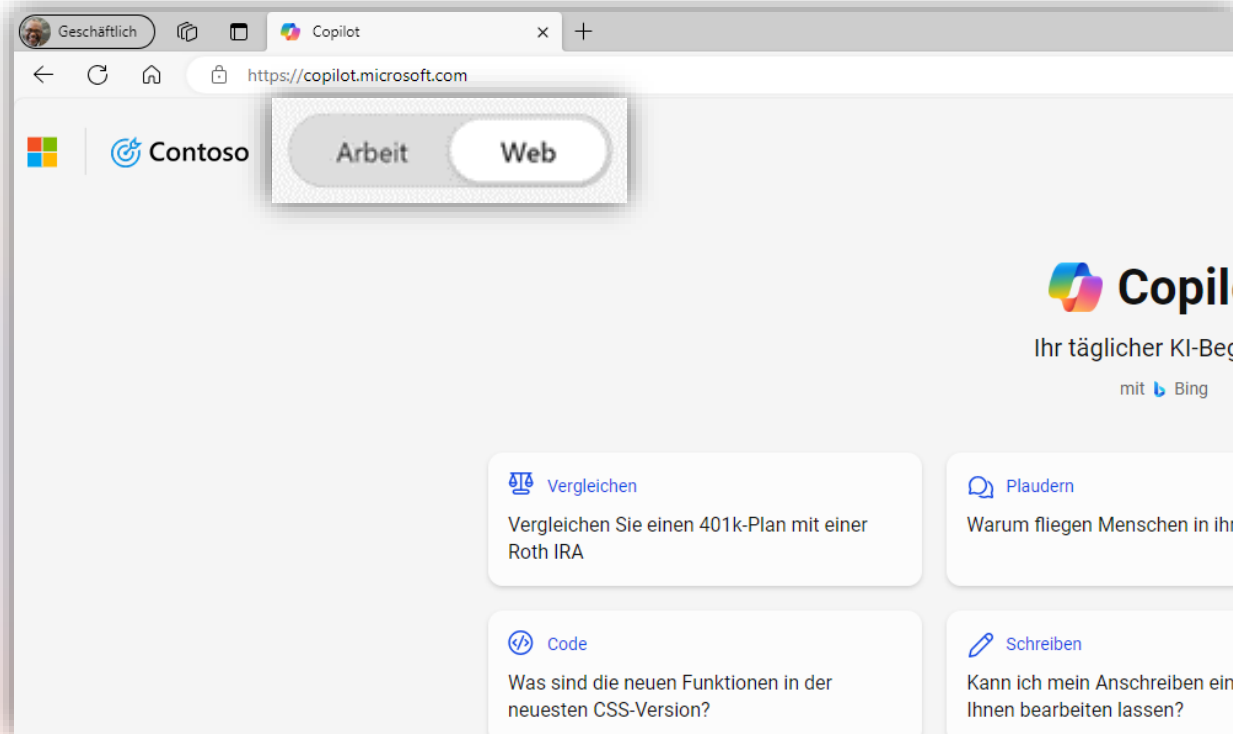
Geschäftlich

Copilot

https://copilot.microsoft.com

Contoso

Arbeit

Web

Copil

Ihr täglicher KI-Beg

mit Bing

Vergleichen

Vergleichen Sie einen 401k-Plan mit einer Roth IRA

Plaudern

Warum fliegen Menschen in ihr

Code

Was sind die neuen Funktionen in der neuesten CSS-Version?

Schreiben

Kann ich mein Anschreiben ein Ihnen bearbeiten lassen?